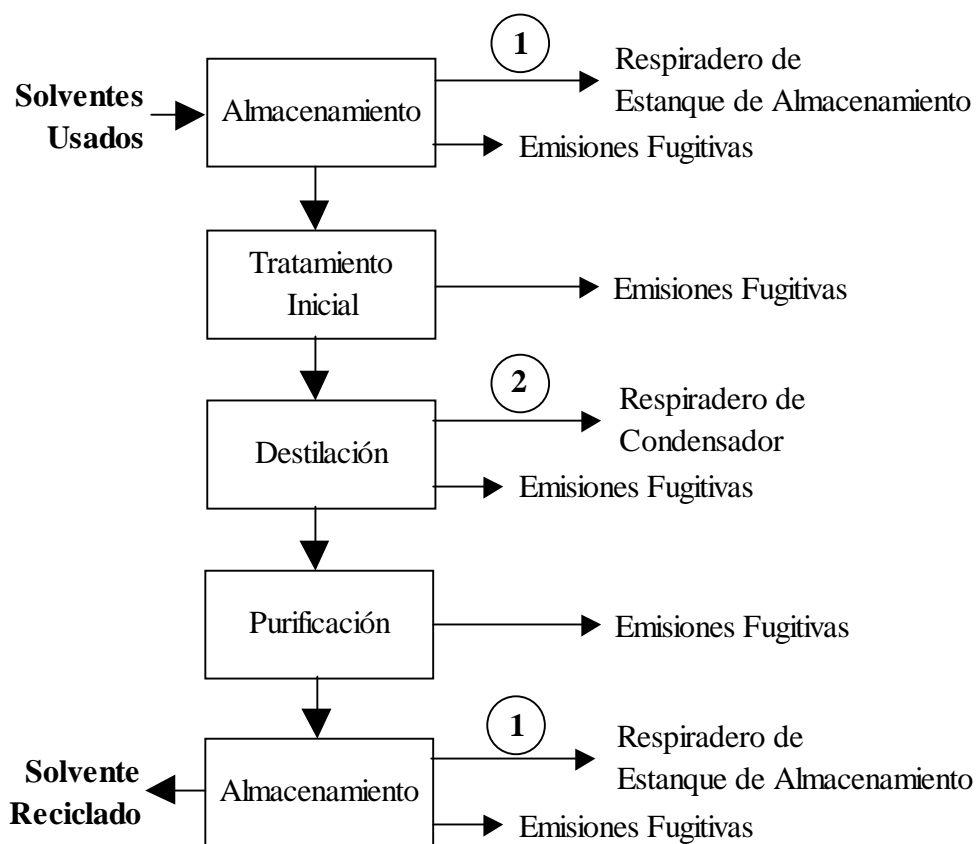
Solventes Usados

Almacenamiento

1

Respiradero de Estanque de Almacenamiento

Emisiones Fugitivas

Tratamiento Inicial

Emisiones Fugitivas

Destilación

2

Respiradero de Condensador

Emisiones Fugitivas

Purificación

Emisiones Fugitivas

Solvente Reciclado

Almacenamiento

1

Respiradero de Estanque de Almacenamiento

Emisiones Fugitivas